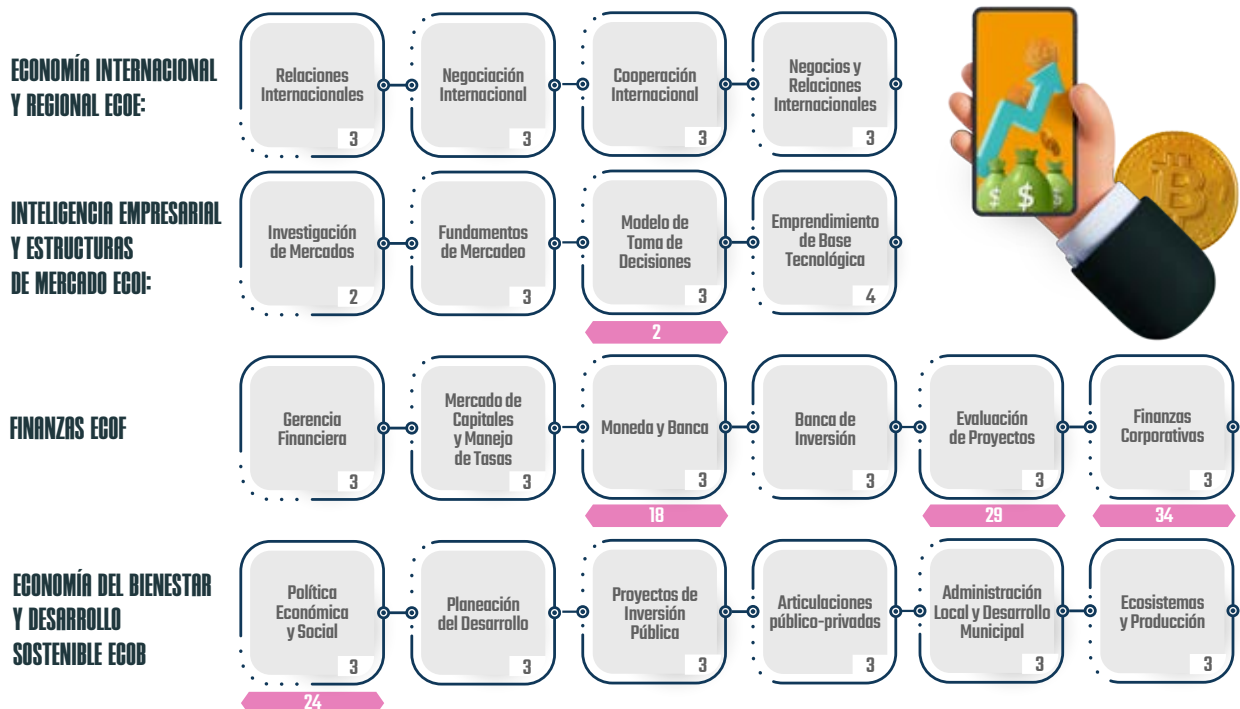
ECONOMÍA INTERNACIONAL Y REGIONAL ECOE:

Relaciones Internacionales 3

Negociación Internacional 3

Cooperación Internacional 3

Negocios y Relaciones Internacionales 3

INTELIGENCIA EMPRESARIAL Y ESTRUCTURAS DE MERCADO ECOI:

Investigación de Mercados 2

Fundamentos de Mercadeo 3

Modelo de Toma de Decisiones 3

2

Emprendimiento de Base Tecnológica 4

FINANZAS ECOF

Gerencia Financiera 3

Mercado de Capitales y Manejo de Tasas 3

Moneda y Banca 3

18

Banca de Inversión 3

Evaluación de Proyectos 3

29

Finanzas Corporativas 3

34

ECONOMÍA DEL BIENESTAR Y DESARROLLO SOSTENIBLE ECOB

Política Económica y Social 3

24

Planeación del Desarrollo 3

Proyectos de Inversión Pública 3

Articulaciones público-privadas 3

Administración Local y Desarrollo Municipal 3

Ecosistemas y Producción 3